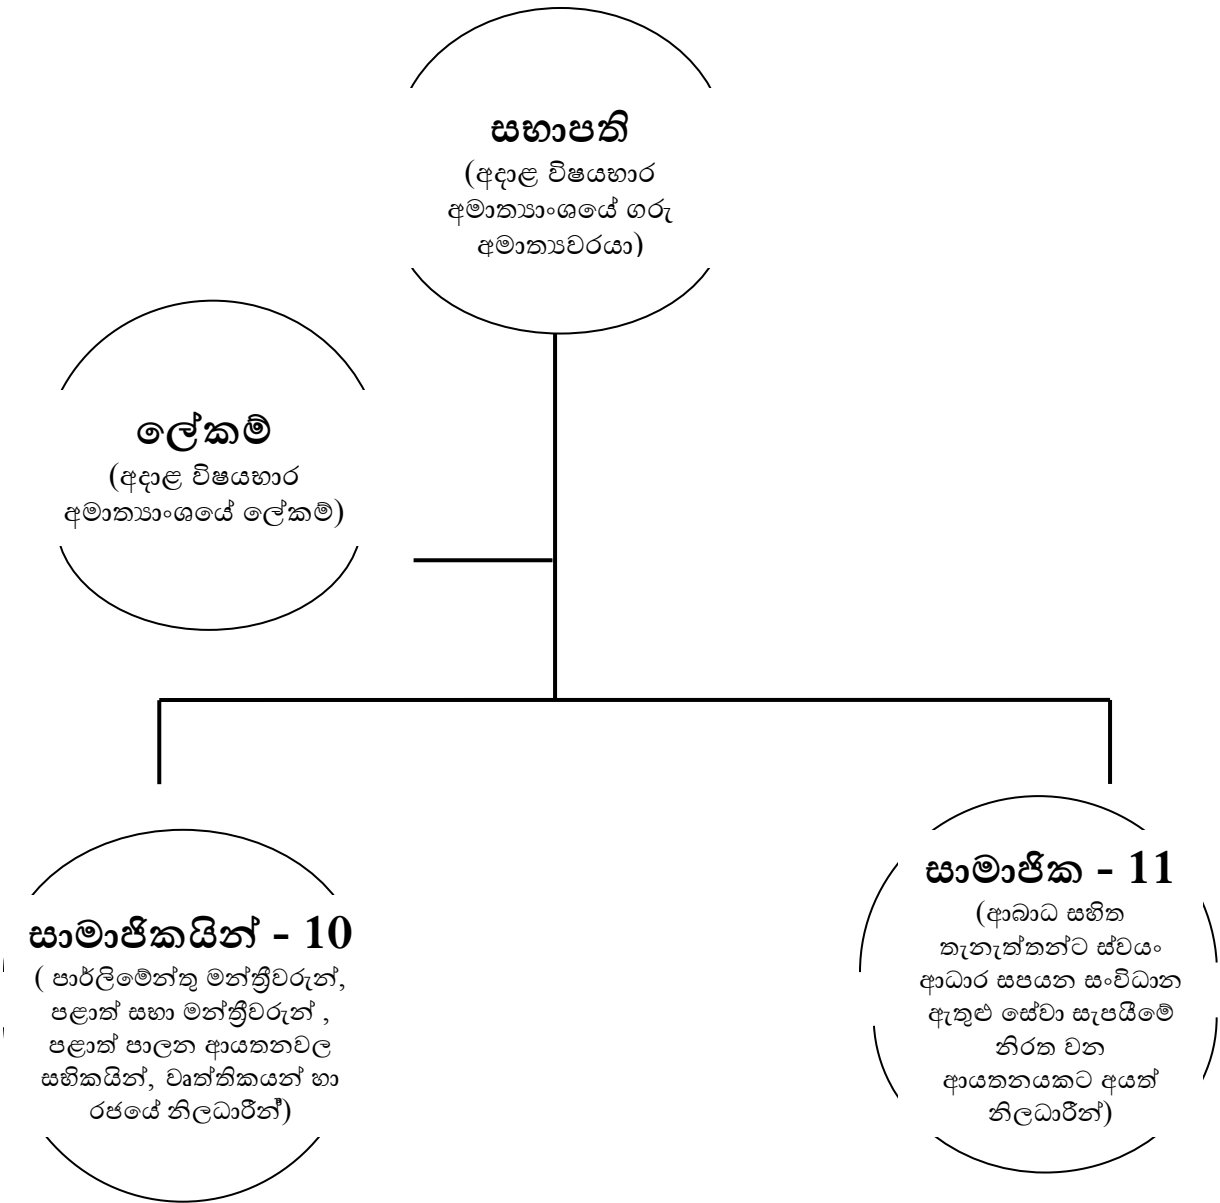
සභාපති
(අදාළ විෂයභාර අමාත්‍යාංශයේ ගරු අමාත්‍යවරයා)

ලේකම්
(අදාළ විෂයභාර අමාත්‍යාංශයේ ලේකම්)

සාමාජිකයින් - 10
( පාර්ලිමේන්තු මන්ත්‍රීවරුන්, පළාත් සභා මන්ත්‍රීවරුන් , පළාත් පාලන ආයතනවල සභිකයින්, වෘත්තිකයන් හා රජයේ නිලධාරීන්)

සාමාජික - 11
(ආබාධ සහිත තැනැත්තන්ට ස්වයං ආධාර සපයන සංවිධාන ඇතුළු සේවා සැපයීමේ නිරත වන ආයතනයකට අයත් නිලධාරීන්)